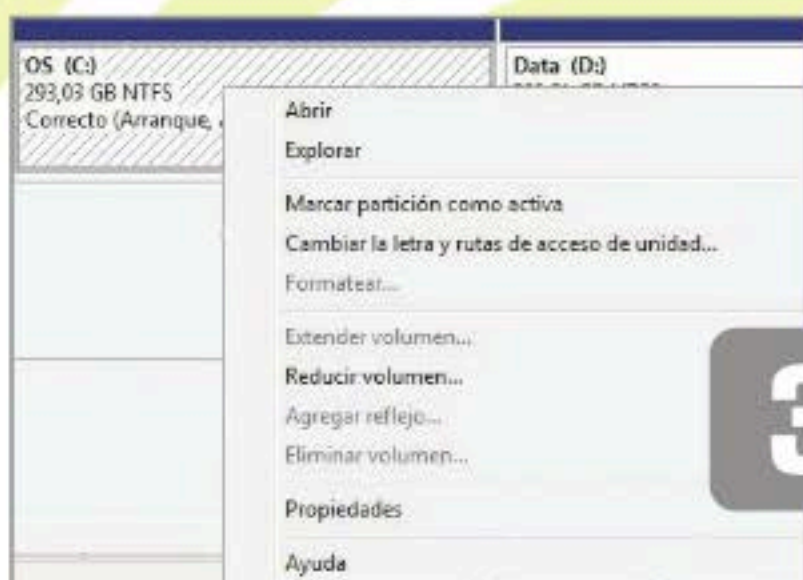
OS (C:)
293,03 GB NTFS
Correcto (Arranque, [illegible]

Data (D:)
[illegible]

Abrir
Explorar
Marcar partición como activa
Cambiar la letra y rutas de acceso de unidad...
Formatear...
Extender volumen...
Reducir volumen...
Agregar reflejo...
Eliminar volumen...
Propiedades
Ayuda

3